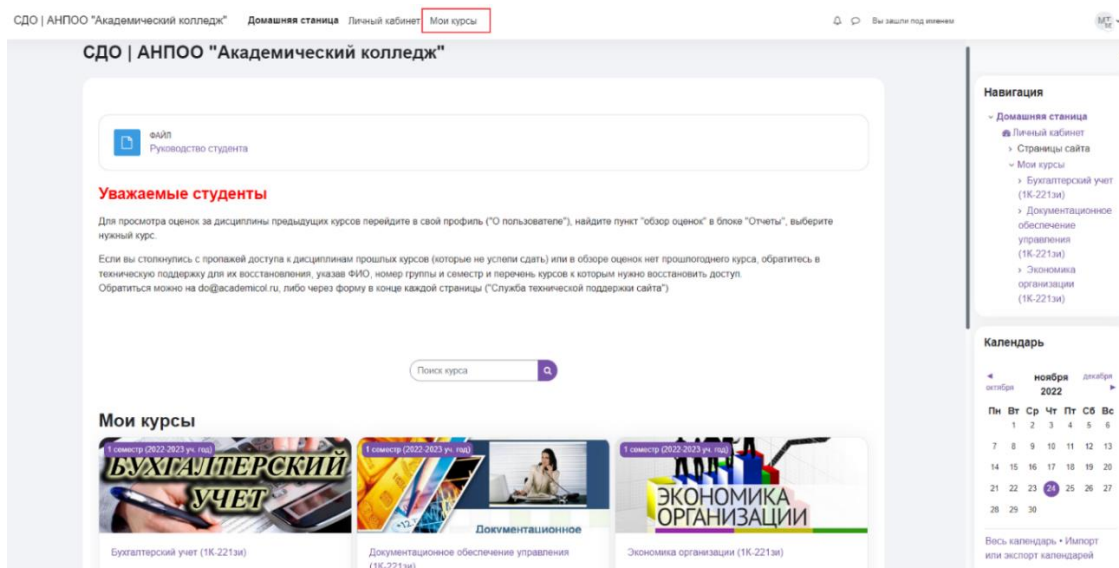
СДО | АНПОО "Академический колледж" Домашняя страница Личный кабинет Мои курсы

Вы зашли под именем МТ

СДО | АНПОО "Академический колледж"

ФАЙЛ
Руководство студента

Уважаемые студенты

Для просмотра оценок за дисциплины предыдущих курсов перейдите в свой профиль ("О пользователе"), найдите пункт "обзор оценок" в блоке "Отчеты", выберите нужный курс.

Если вы столкнулись с пропажей доступа к дисциплинам прошлых курсов (которые не успели сдать) или в обзоре оценок нет прошлогоднего курса, обратитесь в техническую поддержку для их восстановления, указав ФИО, номер группы и семестр и перечень курсов к которым нужно восстановить доступ.
Обратиться можно на do@academicol.ru, либо через форму в конце каждой страницы ("Служба технической поддержки сайта")

Поиск курса

Мои курсы

1 семестр (2022-2023 уч. год)
БУХГАЛТЕРСКИЙ УЧЕТ
Бухгалтерский учет (1К-221зи)

1 семестр (2022-2023 уч. год)
Документационное
Документационное обеспечение управления (1К-221зи)

1 семестр (2022-2023 уч. год)
ЭКОНОМИКА ОРГАНИЗАЦИИ
Экономика организации (1К-221зи)

Навигация
Домашняя страница
Личный кабинет
Страницы сайта
Мои курсы
Бухгалтерский учет (1К-221зи)
Документационное обеспечение управления (1К-221зи)
Экономика организации (1К-221зи)

Календарь
◄ октября ноября 2022 декабря ►

| Пн | Вт | Ср | Чт | Пт | Сб | Вс |
|---|---|---|---|---|---|---|
| | 1 | 2 | 3 | 4 | 5 | 6 |
| 7 | 8 | 9 | 10 | 11 | 12 | 13 |
| 14 | 15 | 16 | 17 | 18 | 19 | 20 |
| 21 | 22 | 23 | 24 | 25 | 26 | 27 |
| 28 | 29 | 30 | | | | |

Весь календарь • Импорт или экспорт календарей